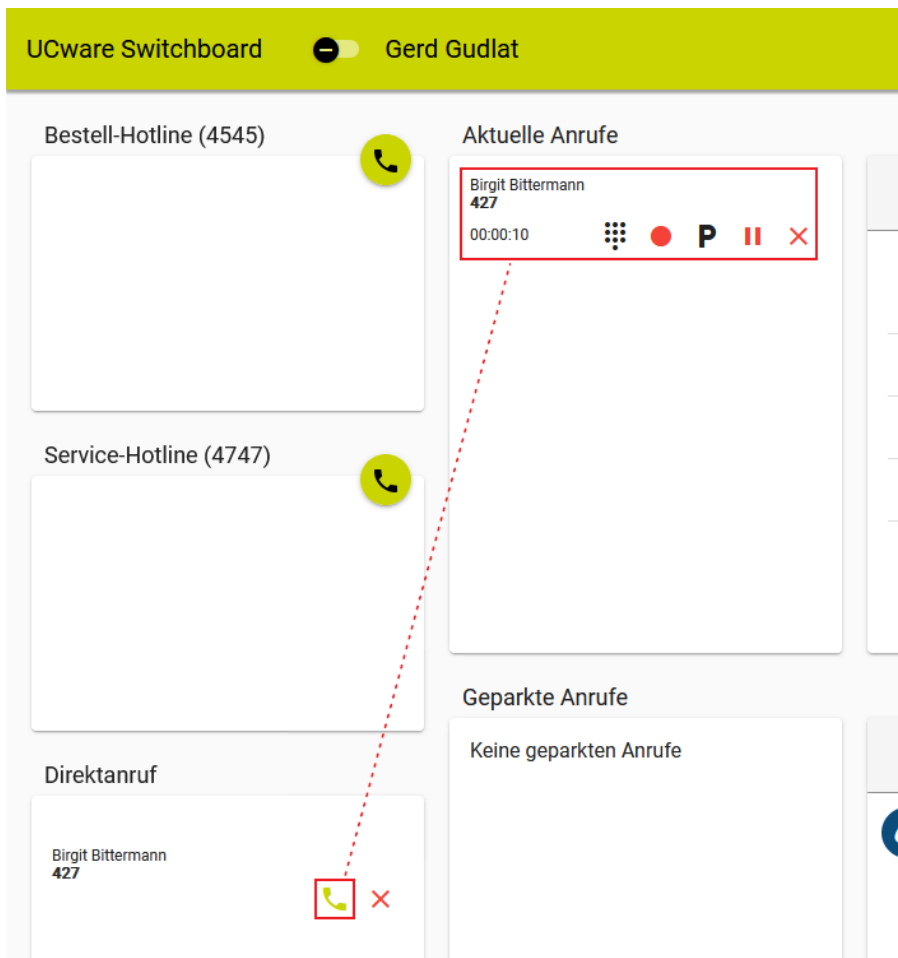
UCware Switchboard Gerd Gudlat

Bestell-Hotline (4545)

Service-Hotline (4747)

Direktanruf

Birgit Bittermann
427

Aktuelle Anrufe

Birgit Bittermann
427
00:00:10 P

Geparkte Anrufe

Keine geparkten Anrufe